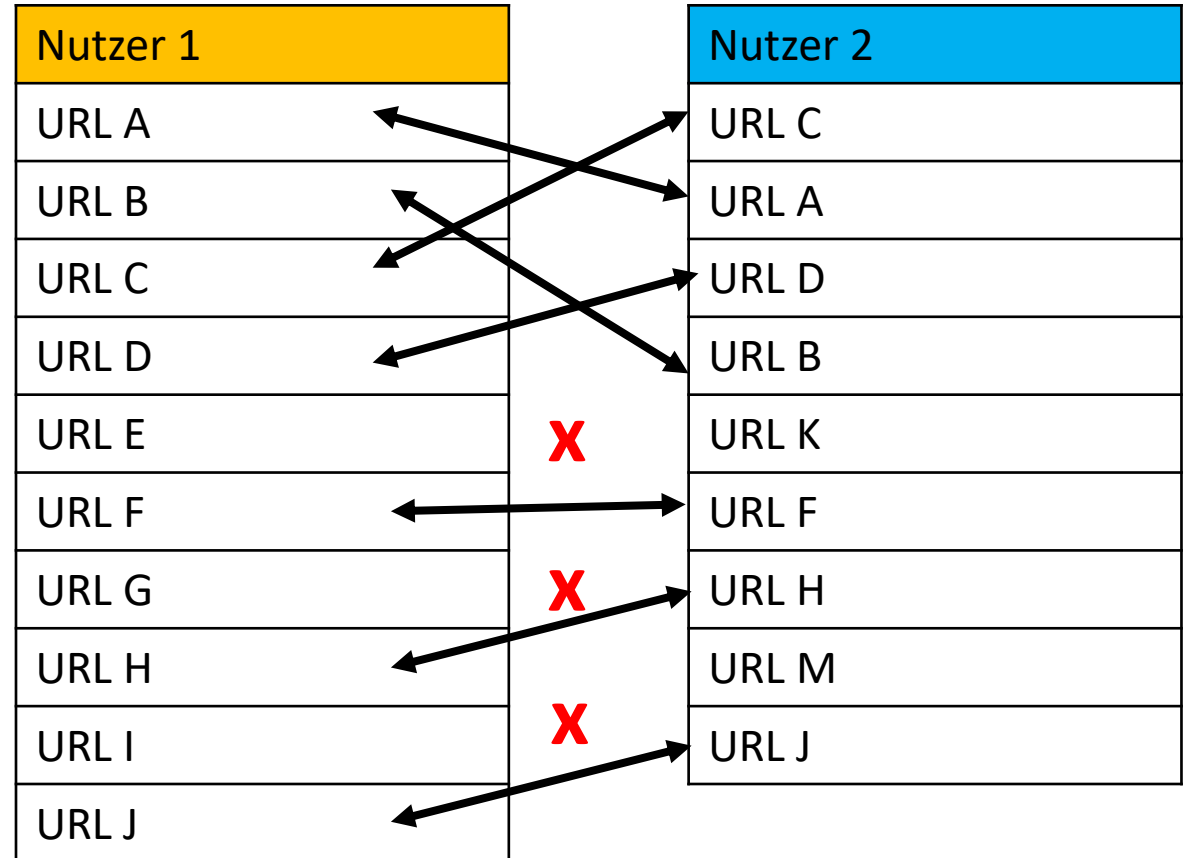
| Nutzer 1 |
|---|
| URL A |
| URL B |
| URL C |
| URL D |
| URL E |
| URL F |
| URL G |
| URL H |
| URL I |
| URL J |

X
X
X

| Nutzer 2 |
|---|
| URL C |
| URL A |
| URL D |
| URL B |
| URL K |
| URL F |
| URL H |
| URL M |
| URL J |